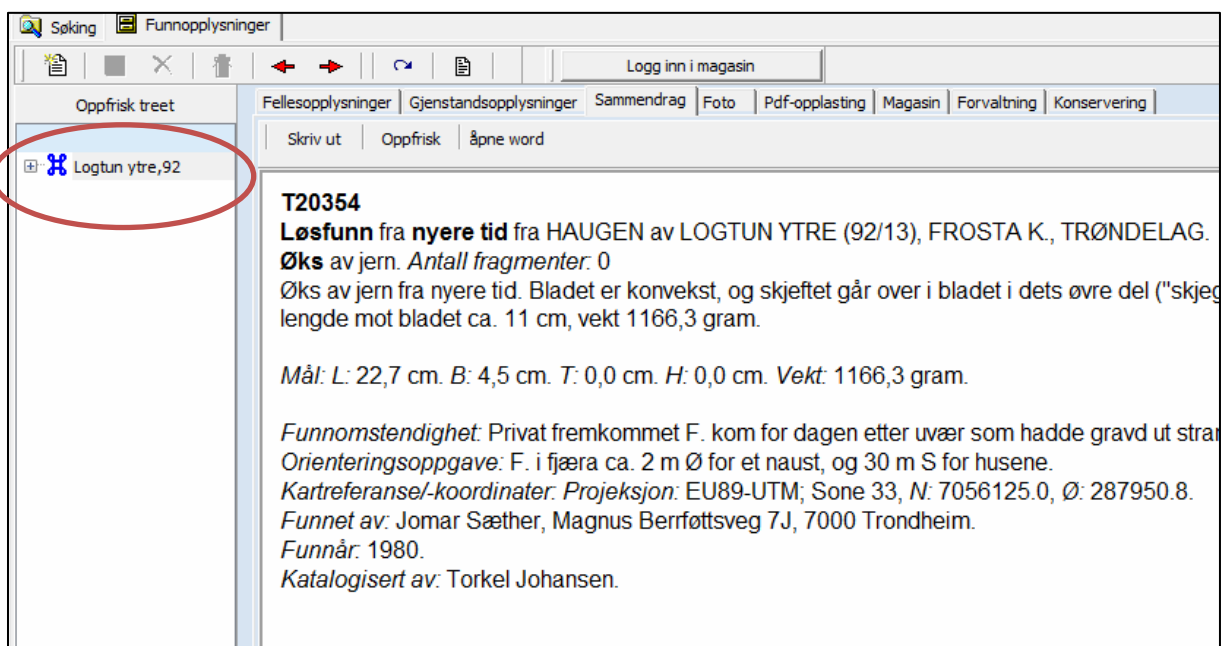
Søking Funnopplysninger

Logg inn i magasin

Oppfrisk treet

Logtun ytre,92

Fellesopplysninger | Gjenstandsopplysninger | Sammendrag | Foto | Pdf-opplasting | Magasin | Forvaltning | Konservering

Skriv ut | Oppfrisk | åpne word

**T20354**
**Løsfunn** fra **nyere tid** fra HAUGEN av LOGTUN YTRE (92/13), FROSTA K., TRØNDELAG.
**Øks** av jern. *Antall fragmenter:* 0
Øks av jern fra nyere tid. Bladet er konvekst, og skjeftet går over i bladet i dets øvre del ("skjeg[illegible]
lengde mot bladet ca. 11 cm, vekt 1166,3 gram.

*Mål: L:* 22,7 cm. *B:* 4,5 cm. *T:* 0,0 cm. *H:* 0,0 cm. *Vekt:* 1166,3 gram.

*Funnomstendighet:* Privat fremkommet F. kom for dagen etter uvær som hadde gravd ut stra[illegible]
*Orienteringsoppgave:* F. i fjæra ca. 2 m Ø for et naust, og 30 m S for husene.
*Kartreferanse/-koordinater: Projeksjon:* EU89-UTM; Sone 33, *N:* 7056125.0, *Ø:* 287950.8.
*Funnet av:* Jomar Sæther, Magnus Berrføttsveg 7J, 7000 Trondheim.
*Funnår:* 1980.
*Katalogisert av:* Torkel Johansen.